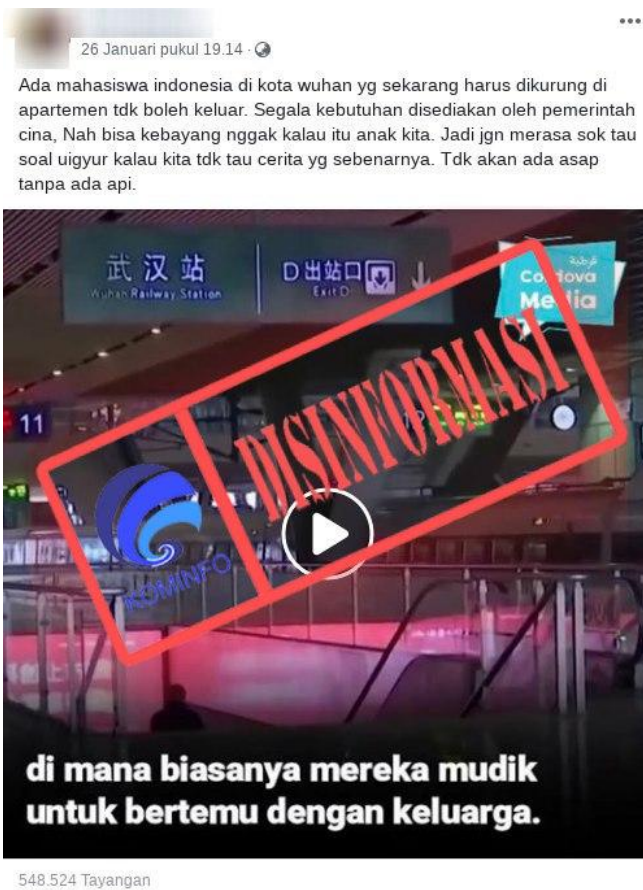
26 Januari pukul 19.14 ·

Ada mahasiswa indonesia di kota wuhan yg sekarang harus dikurung di apartemen tdk boleh keluar. Segala kebutuhan disediakan oleh pemerintah cina, Nah bisa kebayang nggak kalau itu anak kita. Jadi jgn merasa sok tau soal uigyur kalau kita tdk tau cerita yg sebenarnya. Tdk akan ada asap tanpa ada api.

武汉站
Wuhan Railway Station
D出站口
Exit D

قرطبة
Cordova
Media

11

DISINFORMASI

KOMINFO

di mana biasanya mereka mudik untuk bertemu dengan keluarga.

548.524 Tayangan